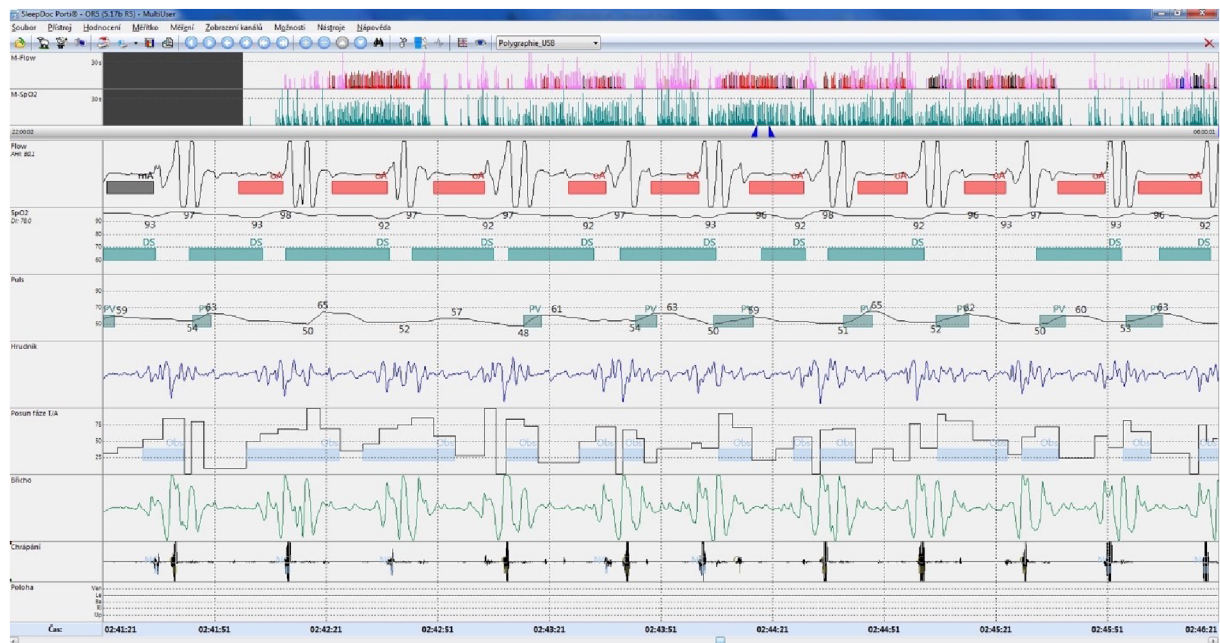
SleepDoc Porti® - ORS (5.17b R5) - MultiUser

Soubor Přístroj Hodnocení Měřítko Měření Zobrazení kanálů Možnosti Nástroje Nápověda

Polygraphie_USB

M-Flow 30s

M-SpO2 30s

22:00:02 06:00:01

Flow AHI 80,1

mA oA oA oA oA oA oA oA oA oA oA

SpO2 DI 78,0

90 80 70 60

97 93 98 93 97 92 97 92 97 92 97 92 96 92 98 92 96 93 97 93 96 92

DS DS DS DS DS DS DS DS

Puls

90 70 50

PV 59 54 PV 63 65 50 52 57 48 PV 61 54 PV 63 50 PV 59 51 PV 65 52 PV 62 50 PV 60 53 PV 63

Hrudník

Posun fáze T/A

75 50 25

Obs Obs Obs Obs Obs Obs Obs Obs Obs Obs

Břicho

Chrápání

Poloha

Van Le Ba Ri Up

Čas: 02:41:21 02:41:51 02:42:21 02:42:51 02:43:21 02:43:51 02:44:21 02:44:51 02:45:21 02:45:51 02:46:21